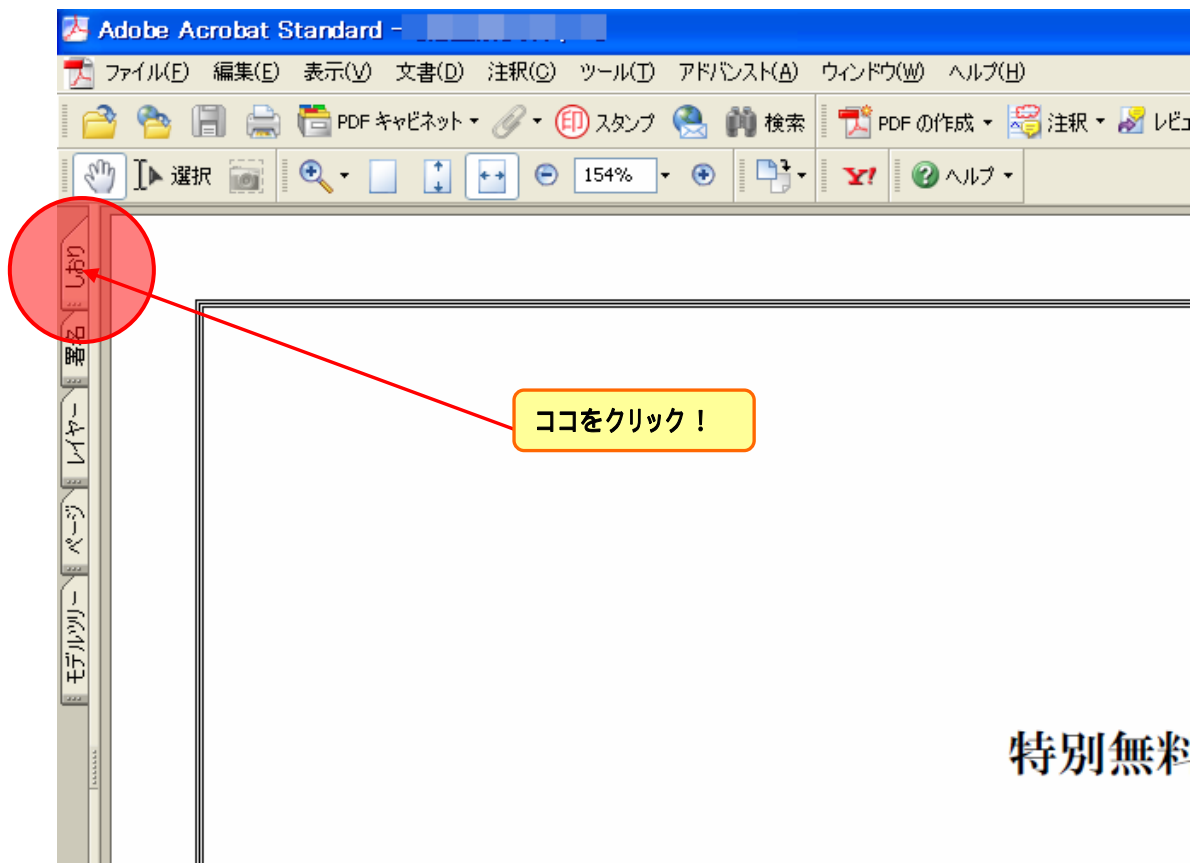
Adobe Acrobat Standard - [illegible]

ファイル(F) 編集(E) 表示(V) 文書(D) 注釈(C) ツール(T) アドバンスト(A) ウィンドウ(W) ヘルプ(H)

PDF キャビネット スタンプ 検索 PDF の作成 注釈 レビ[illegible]

選択 154% ヘルプ

しおり
署名
レイヤー
ページ
モデルツリー

ココをクリック！

特別無料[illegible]